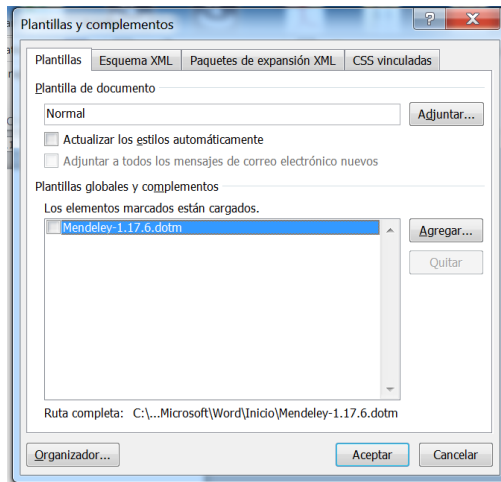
Plantillas y complementos

?

X

Plantillas | Esquema XML | Paquetes de expansión XML | CSS vinculadas

Plantilla de documento

Normal

Adjuntar...

Actualizar los estilos automáticamente

Adjuntar a todos los mensajes de correo electrónico nuevos

Plantillas globales y complementos

Los elementos marcados están cargados.

Mendeley-1.17.6.dotm

Agregar...

Quitar

Ruta completa: C:\...Microsoft\Word\Inicio\Mendeley-1.17.6.dotm

Organizador...

Aceptar

Cancelar